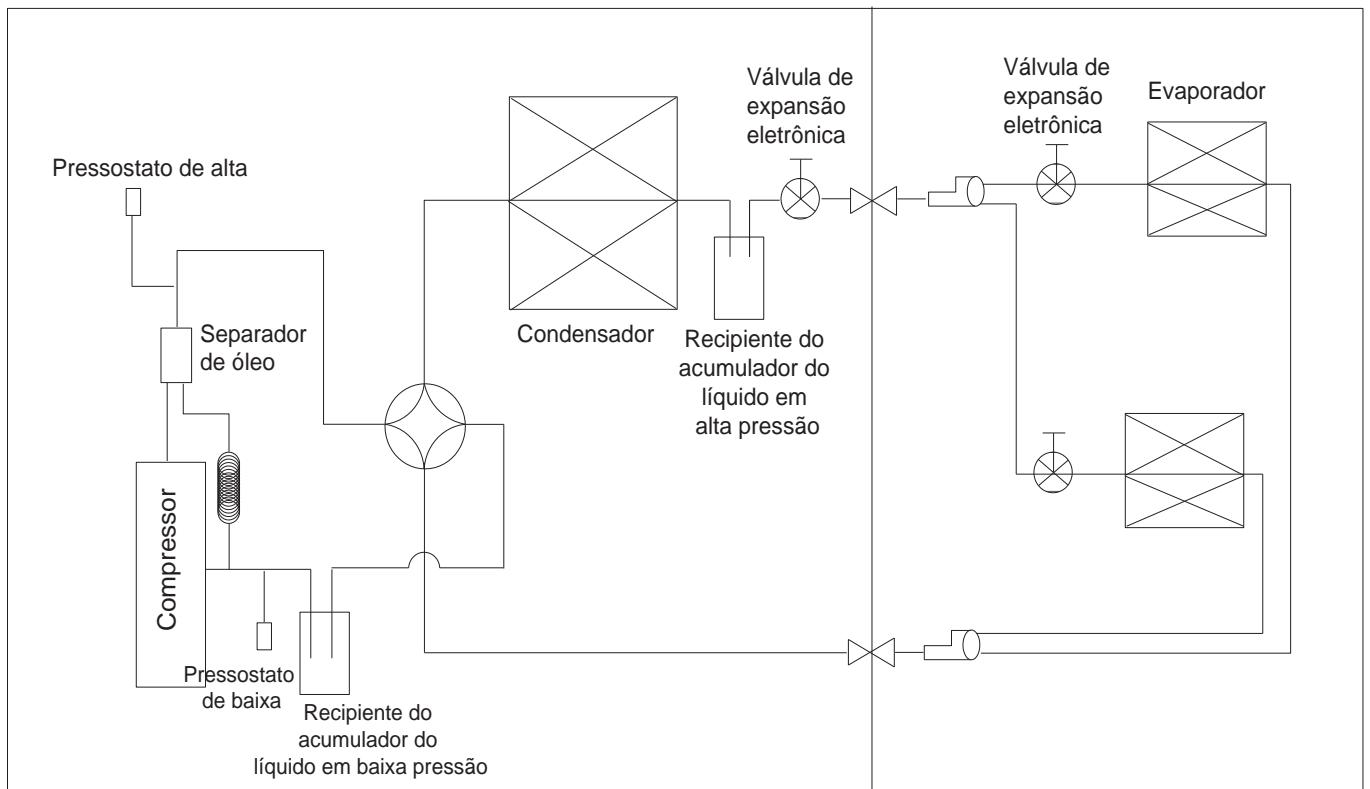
Pressostato de alta

Separador de óleo

Compressor

Pressostato de baixa

Recipiente do acumulador do líquido em baixa pressão

Condensador

Recipiente do acumulador do líquido em alta pressão

Válvula de expansão eletrônica

Válvula de expansão eletrônica

Evaporador